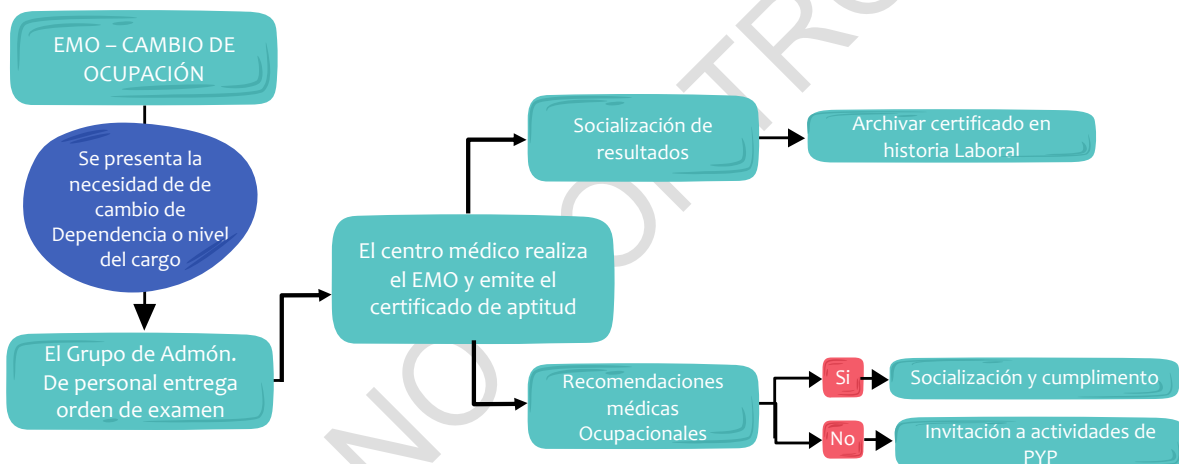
EMO – CAMBIO DE OCUPACIÓN

Se presenta la necesidad de de cambio de Dependencia o nivel del cargo

El Grupo de Admón. De personal entrega orden de examen

El centro médico realiza el EMO y emite el certificado de aptitud

Socialización de resultados

Archivar certificado en historia Laboral

Recomendaciones médicas Ocupacionales

Si

Socialización y cumplimento

No

Invitación a actividades de PYP

NO CONTRO